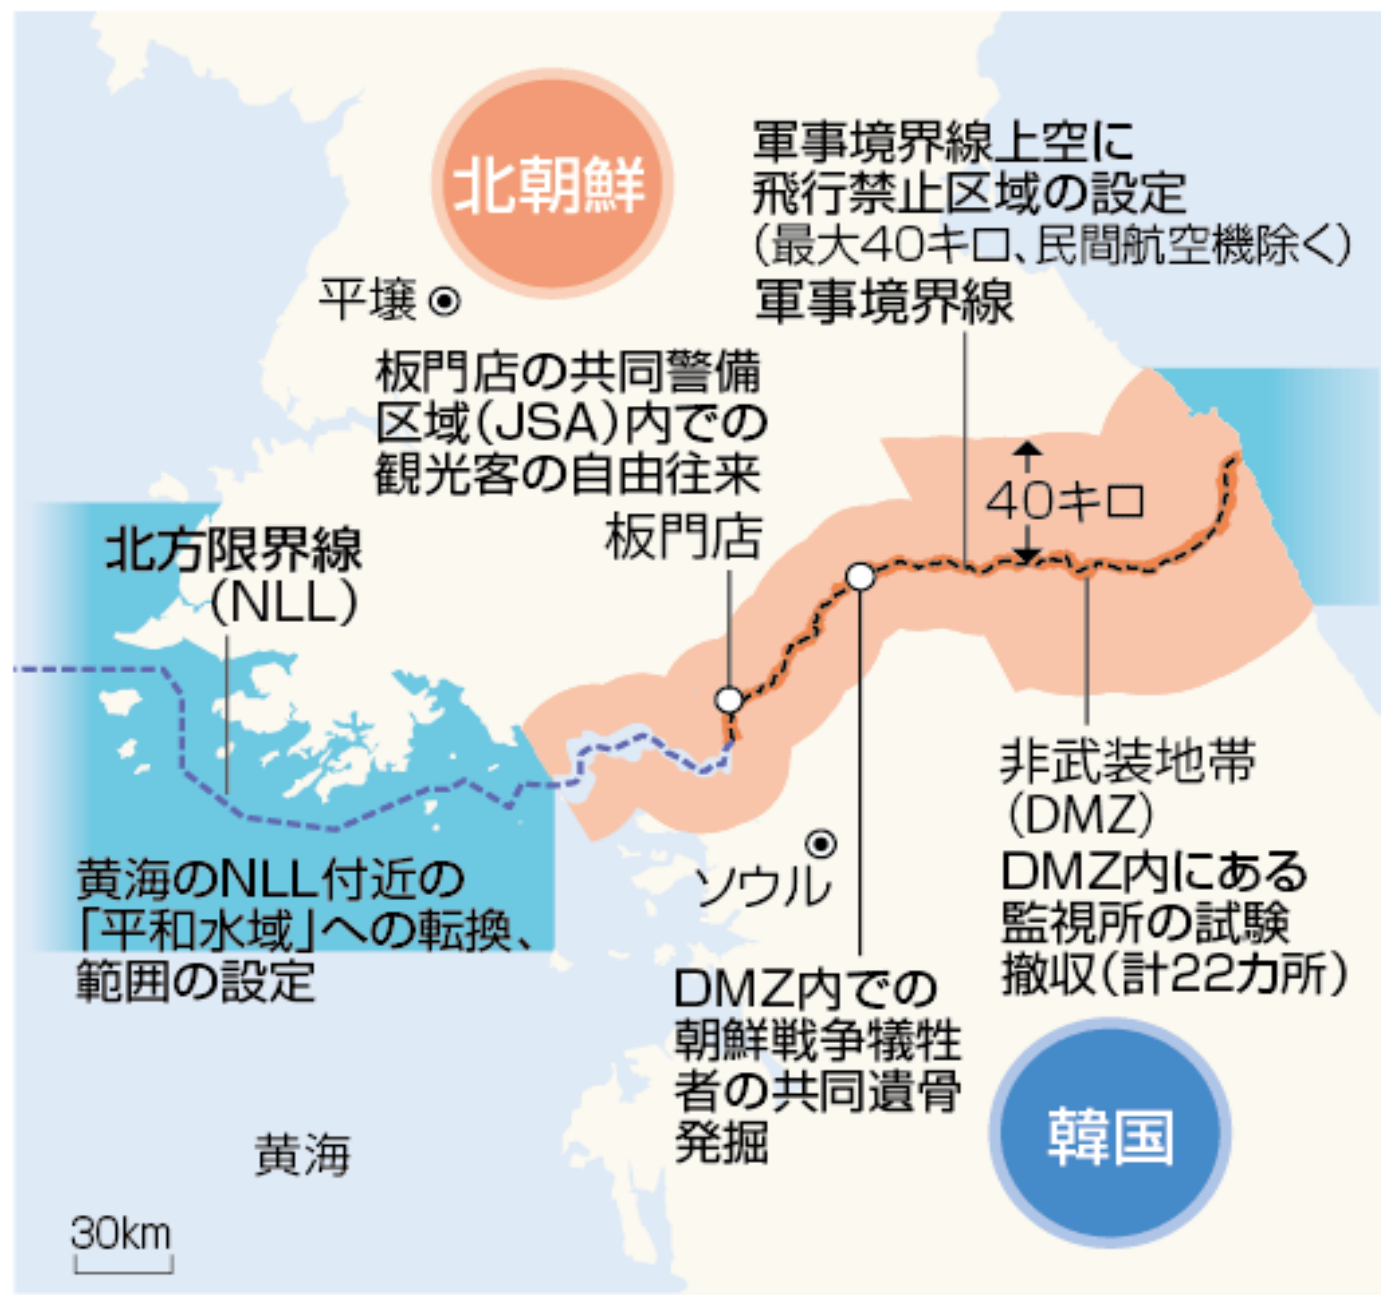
北朝鮮

平壌

軍事境界線上空に飛行禁止区域の設定（最大40キロ、民間航空機除く）

軍事境界線

板門店の共同警備区域（JSA）内での観光客の自由往来

板門店

40キロ

北方限界線（NLL）

非武装地帯（DMZ）

DMZ内にある監視所の試験撤収（計22カ所）

黄海のNLL付近の「平和水域」への転換、範囲の設定

ソウル

DMZ内での朝鮮戦争犠牲者の共同遺骨発掘

韓国

黄海

30km